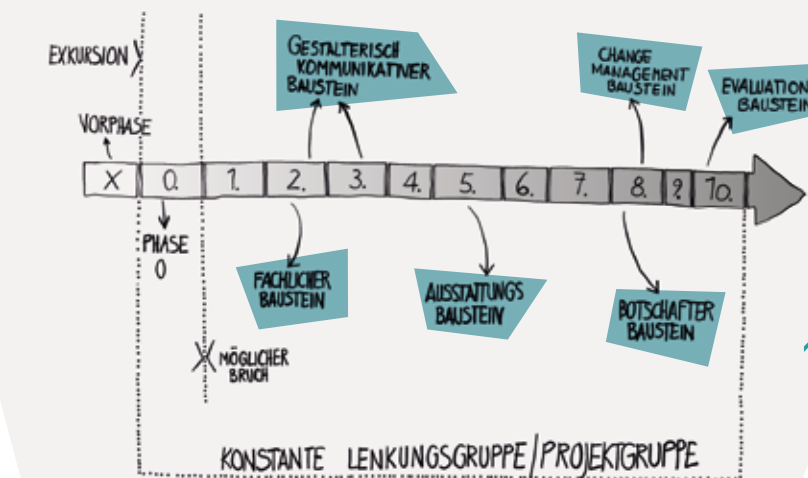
EXKURSION

VORPHASE

X 0. 1. 2. 3. 4. 5. 6. 7. 8. 9. 10.

GESTALTERISCH KOMMUNIKATIVER BAUSTEIN

CHANGE MANAGEMENT BAUSTEIN

EVALUATION BAUSTEIN

PHASE 0

FACHLICHER BAUSTEIN

AUSSTATTUNGS BAUSTEIN

BOTSCHAFTER BAUSTEIN

MÖGLICHER BRUCH

KONSTANTE LENKUNGSGRUPPE / PROJEKTGRUPPE